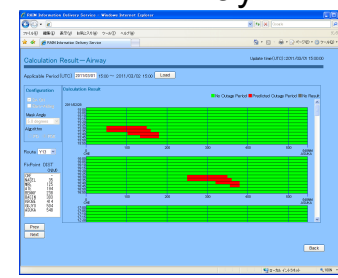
ENRI Information Delivery Service - Windows Internet Explorer

ファイル(F) 編集(E) 表示(V) お気に入り(A) ツール(T) ヘルプ(H)

ENRI Information Delivery Service

Calculation Result – Airway

Update time(UTC): 2011/02/03 15:00:00

Applicable Period(UTC) 2011/02/01 15:00 ~ 2011/02/02 15:00 Load

Configuration

Mask Angle

Algorithm

Calculation Result

No Outage Period Predicted Outage Period No Result

Route Y10

FixPoint CDIT

Prev

Next

Back

インターネット

100%